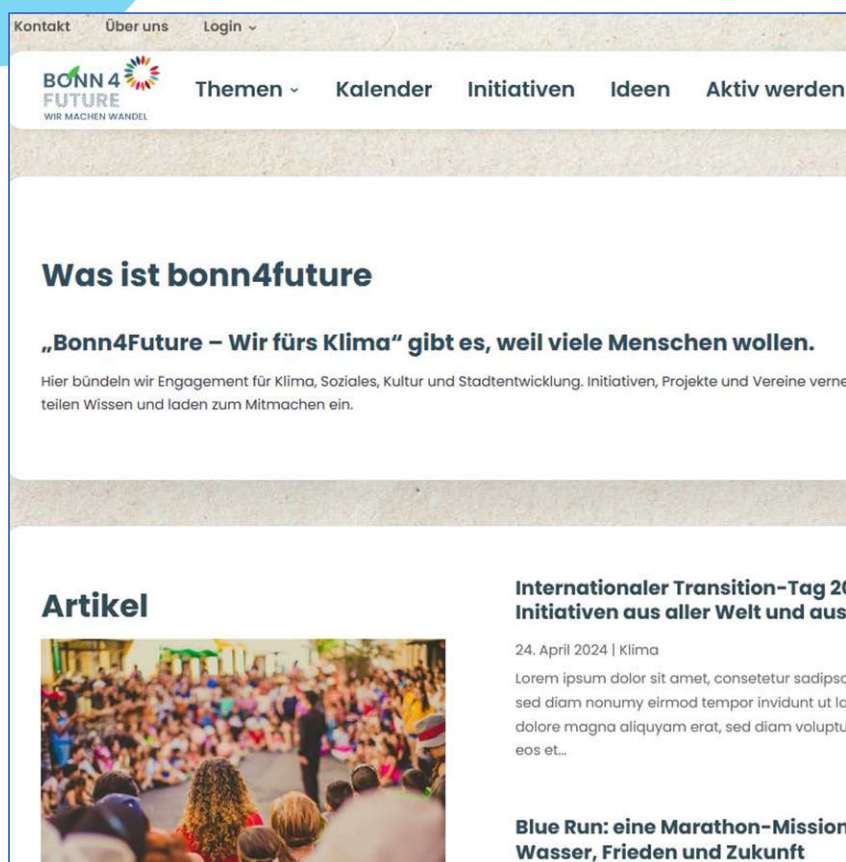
Kontakt Über uns Login ⌄

BONN 4 FUTURE WIR MACHEN WANDEL

Themen ⌄ Kalender Initiativen Ideen Aktiv werden

Was ist bonn4future

„Bonn4Future – Wir fürs Klima" gibt es, weil viele Menschen wollen.

Hier bündeln wir Engagement für Klima, Soziales, Kultur und Stadtentwicklung. Initiativen, Projekte und Vereine verne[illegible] teilen Wissen und laden zum Mitmachen ein.

Artikel

Internationaler Transition-Tag 2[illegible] Initiativen aus aller Welt und aus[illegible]

24. April 2024 | Klima

Lorem ipsum dolor sit amet, consetetur sadips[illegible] sed diam nonumy eirmod tempor invidunt ut la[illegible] dolore magna aliquyam erat, sed diam voluptu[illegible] eos et...

Blue Run: eine Marathon-Mission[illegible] Wasser, Frieden und Zukunft